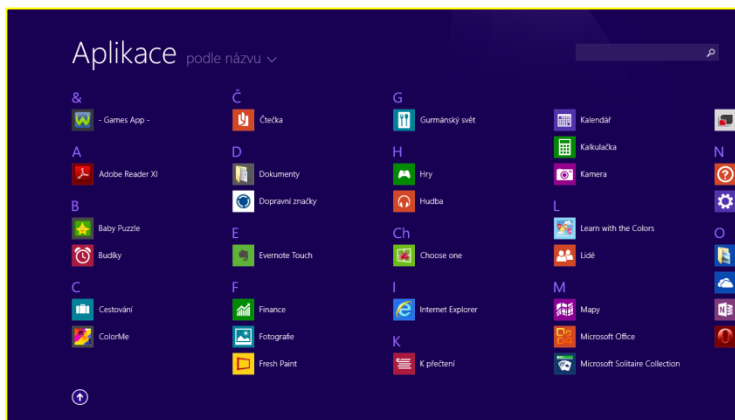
Aplikace podle názvu

&
- Games App -

A
Adobe Reader XI

B
Baby Puzzle
Budíky

C
Cestování
ColorMe

Č
Čtečka

D
Dokumenty
Dopravní značky

E
Evernote Touch

F
Finance
Fotografie
Fresh Paint

G
Gurmánský svět

H
Hry
Hudba

Ch
Choose one

I
Internet Explorer

K
K přečtení

Kalendář
Kalkulačka
Kamera

L
Learn with the Colors
Lidé

M
Mapy
Microsoft Office
Microsoft Solitaire Collection

N

O